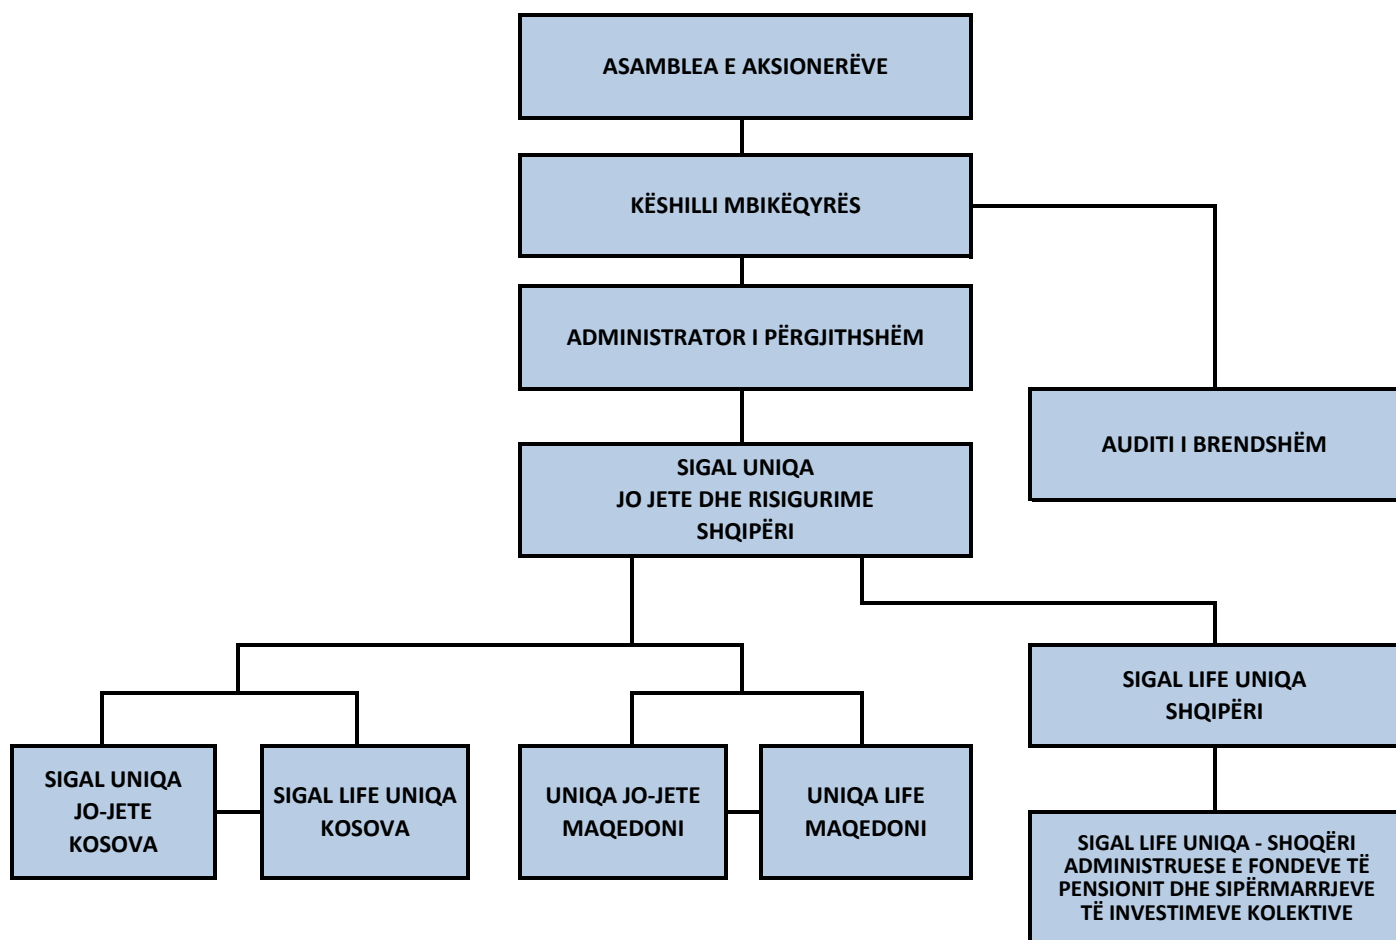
ASAMBLEA E AKSIONERËVE

KËSHILLI MBIKËQYRËS

ADMINISTRATOR I PËRGJITHSHËM

AUDITI I BRENDSHËM

SIGAL UNIQA
JO JETE DHE RISIGURIME
SHQIPËRI

SIGAL LIFE UNIQA
SHQIPËRI

SIGAL UNIQA
JO-JETE
KOSOVA

SIGAL LIFE UNIQA
KOSOVA

UNIQA JO-JETE
MAQEDONI

UNIQA LIFE
MAQEDONI

SIGAL LIFE UNIQA - SHOQËRI ADMINISTRUESE E FONDEVE TË PENSIONIT DHE SIPËRMARRJEVE TË INVESTIMEVE KOLEKTIVE